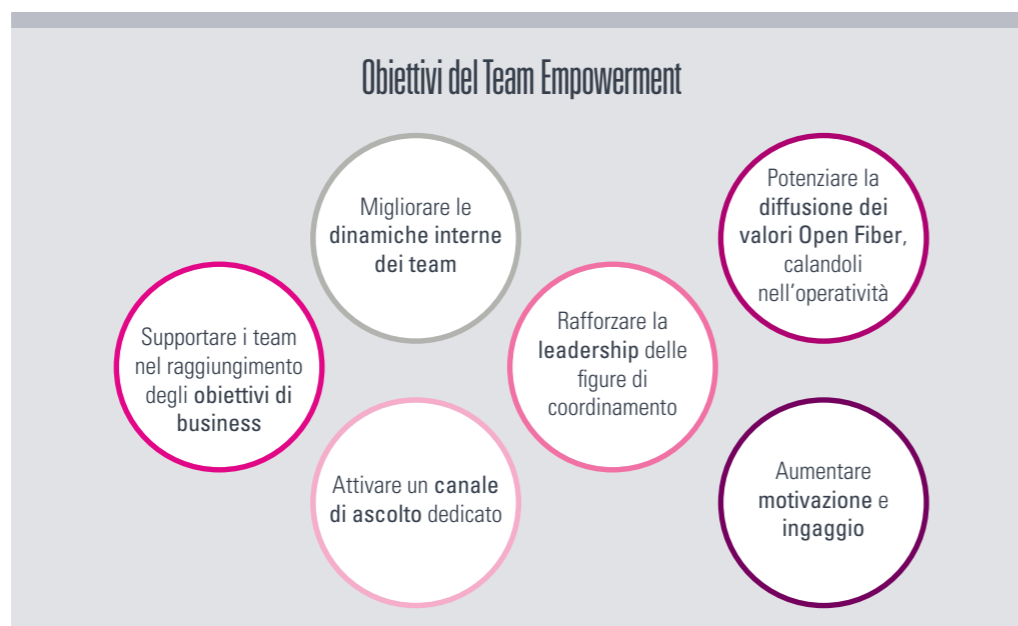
Obiettivi del Team Empowerment

Supportare i team nel raggiungimento degli obiettivi di business

Migliorare le dinamiche interne dei team

Attivare un canale di ascolto dedicato

Rafforzare la leadership delle figure di coordinamento

Potenziare la diffusione dei valori Open Fiber, calandoli nell'operatività

Aumentare motivazione e ingaggio